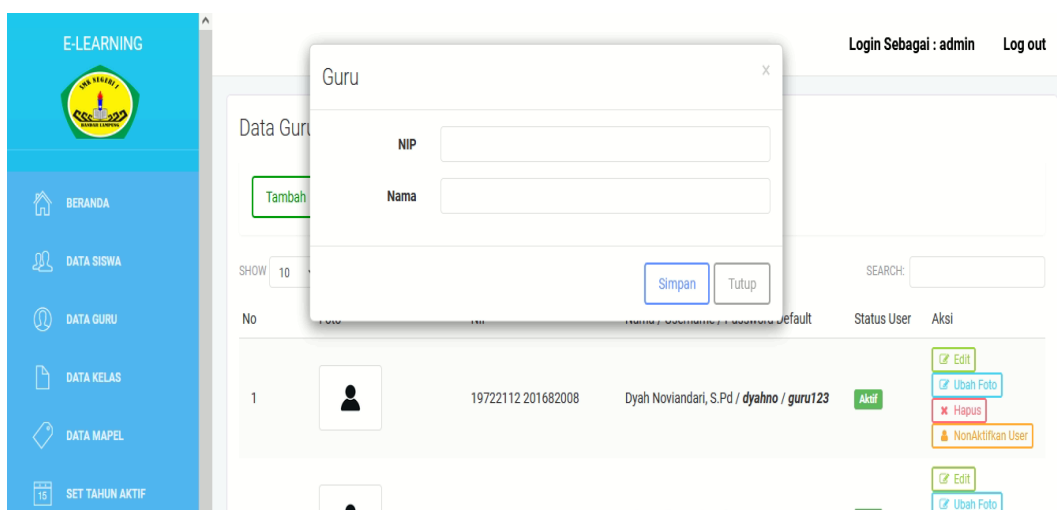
E-LEARNING

SMK NEGERI 1
BANDAR LAMPUNG

BERANDA

DATA SISWA

DATA GURU

DATA KELAS

DATA MAPEL

15 SET TAHUN AKTIF

Login Sebagai : admin Log out

Data Guru

Tambah

SHOW 10

SEARCH:

| No | Foto | NIP | Nama / Username / Password Default | Status User | Aksi |
|---|---|---|---|---|---|
| 1 | | 19722112 201682008 | Dyah Noviandari, S.Pd / ***dyahno*** / ***guru123*** | Aktif | Edit Ubah Foto ✖ Hapus NonAktifkan User |
| | | | | | Edit Ubah Foto |

Guru ×

NIP

Nama

Simpan Tutup